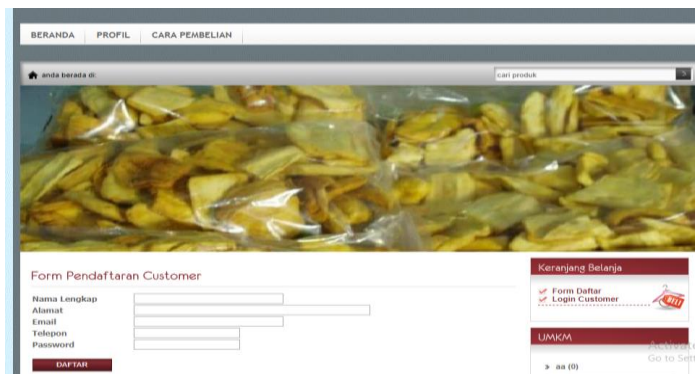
BERANDA PROFIL CARA PEMBELIAN

anda berada di:

cari produk

Form Pendaftaran Customer

Nama Lengkap
Alamat
Email
Telepon
Password

DAFTAR

Keranjang Belanja

Form Daftar
Login Customer

UMKM

aa (0)

Activate
Go to Sett